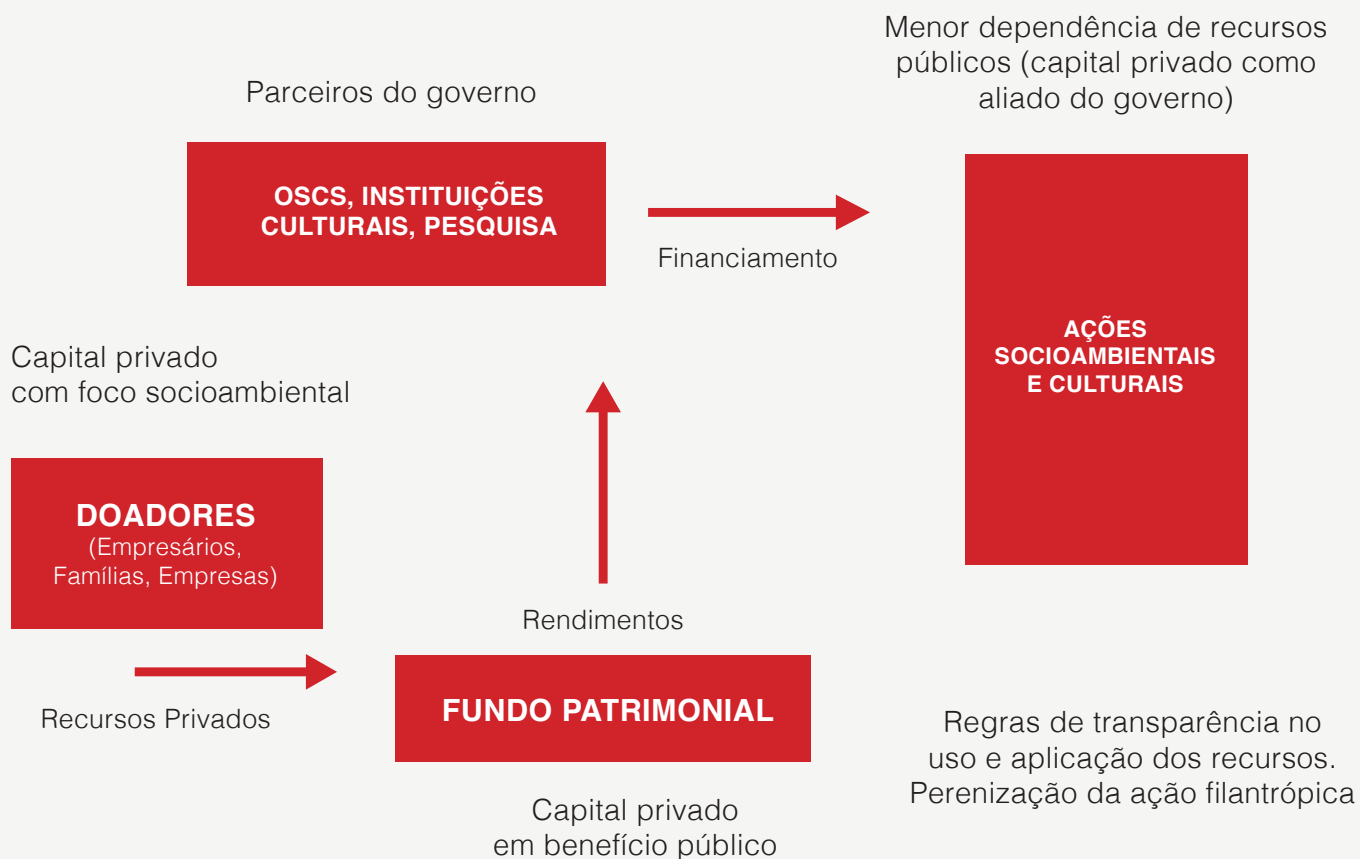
Parceiros do governo

OSCS, INSTITUIÇÕES CULTURAIS, PESQUISA

Financiamento

Menor dependência de recursos públicos (capital privado como aliado do governo)

AÇÕES SOCIOAMBIENTAIS E CULTURAIS

Capital privado com foco socioambiental

DOADORES
(Empresários, Famílias, Empresas)

Recursos Privados

Rendimentos

FUNDO PATRIMONIAL

Capital privado em benefício público

Regras de transparência no uso e aplicação dos recursos. Perenização da ação filantrópica